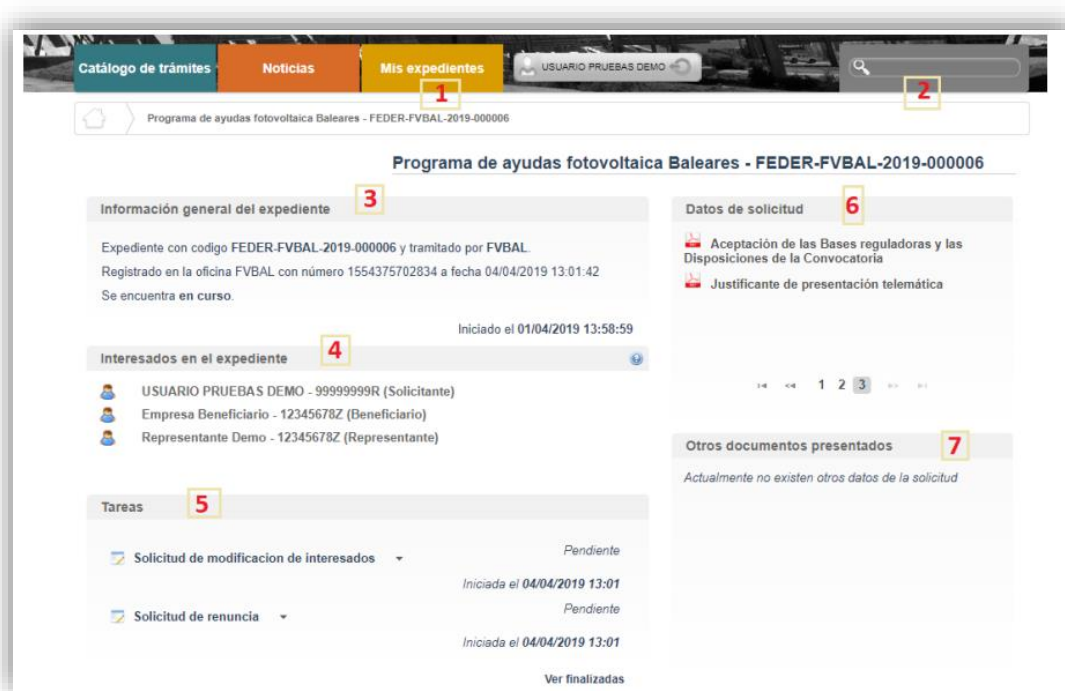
Catálogo de trámites Noticias Mis expedientes USUARIO PRUEBAS DEMO

1

2

Programa de ayudas fotovoltaica Baleares - FEDER-FVBAL-2019-000006

Programa de ayudas fotovoltaica Baleares - FEDER-FVBAL-2019-000006

Información general del expediente 3

Expediente con codigo FEDER-FVBAL-2019-000006 y tramitado por FVBAL.
Registrado en la oficina FVBAL con número 1554375702834 a fecha 04/04/2019 13:01:42
Se encuentra en curso.

Iniciado el 01/04/2019 13:58:59

Interesados en el expediente 4

USUARIO PRUEBAS DEMO - 99999999R (Solicitante)
Empresa Beneficiario - 12345678Z (Beneficiario)
Representante Demo - 12345678Z (Representante)

Tareas 5

Solicitud de modificacion de interesados
Pendiente
Iniciada el 04/04/2019 13:01

Solicitud de renuncia
Pendiente
Iniciada el 04/04/2019 13:01

Ver finalizadas

Datos de solicitud 6

Aceptación de las Bases reguladoras y las Disposiciones de la Convocatoria

Justificante de presentación telemática

1 2 3

Otros documentos presentados 7

Actualmente no existen otros datos de la solicitud